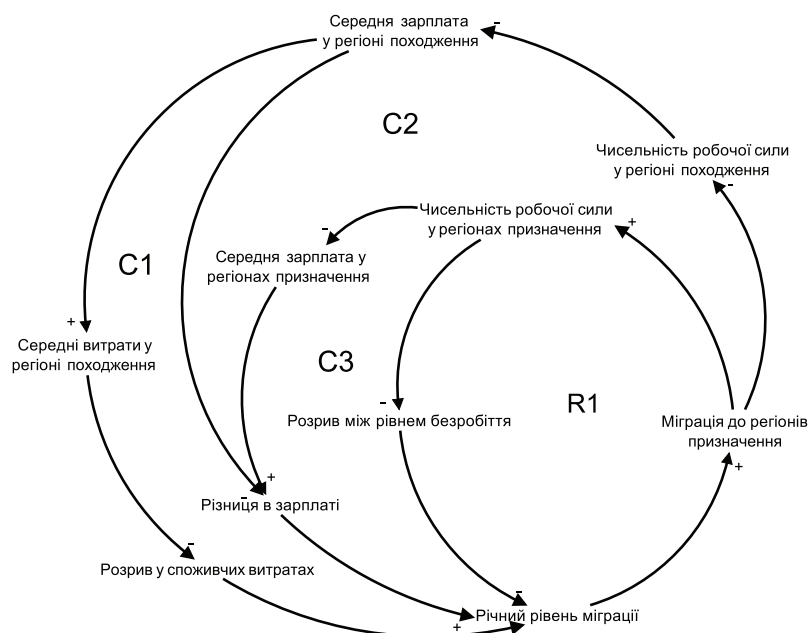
Середня зарплата у регіоні походження -

C2

Чисельність робочої сили у регіоні походження -

Чисельність робочої сили у регіонах призначення +

- Середня зарплата у регіонах призначення

C1

+ Середні витрати у регіоні походження

C3

- Розрив між рівнем безробіття

R1

Міграція до регіонів призначення +

+ - Різниця в зарплаті

- Розрив у споживчих витратах

+ - Річний рівень міграції